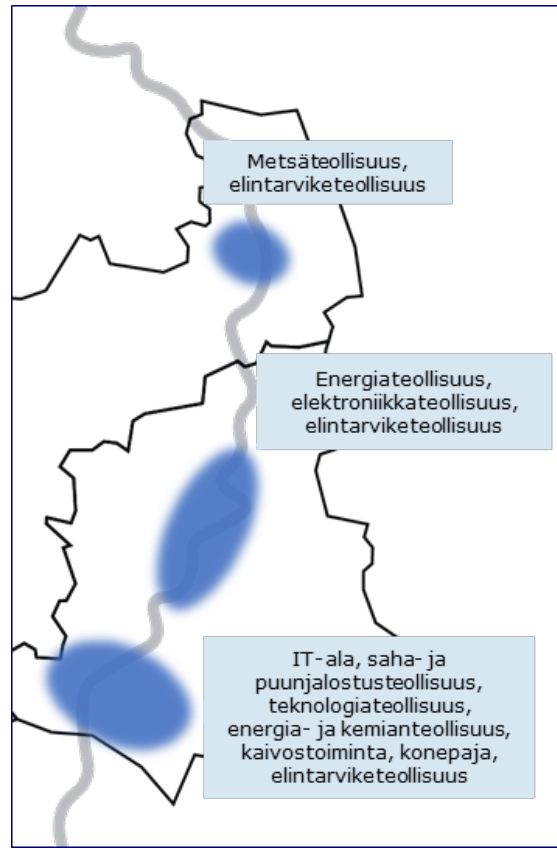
Metsäteollisuus, elintarviketeollisuus

Energiateollisuus, elektroniikkateollisuus, elintarviketeollisuus

IT-ala, saha- ja puunjalostusteollisuus, teknologiateollisuus, energia- ja kemianteollisuus, kaivostoiminta, konepaja, elintarviketeollisuus